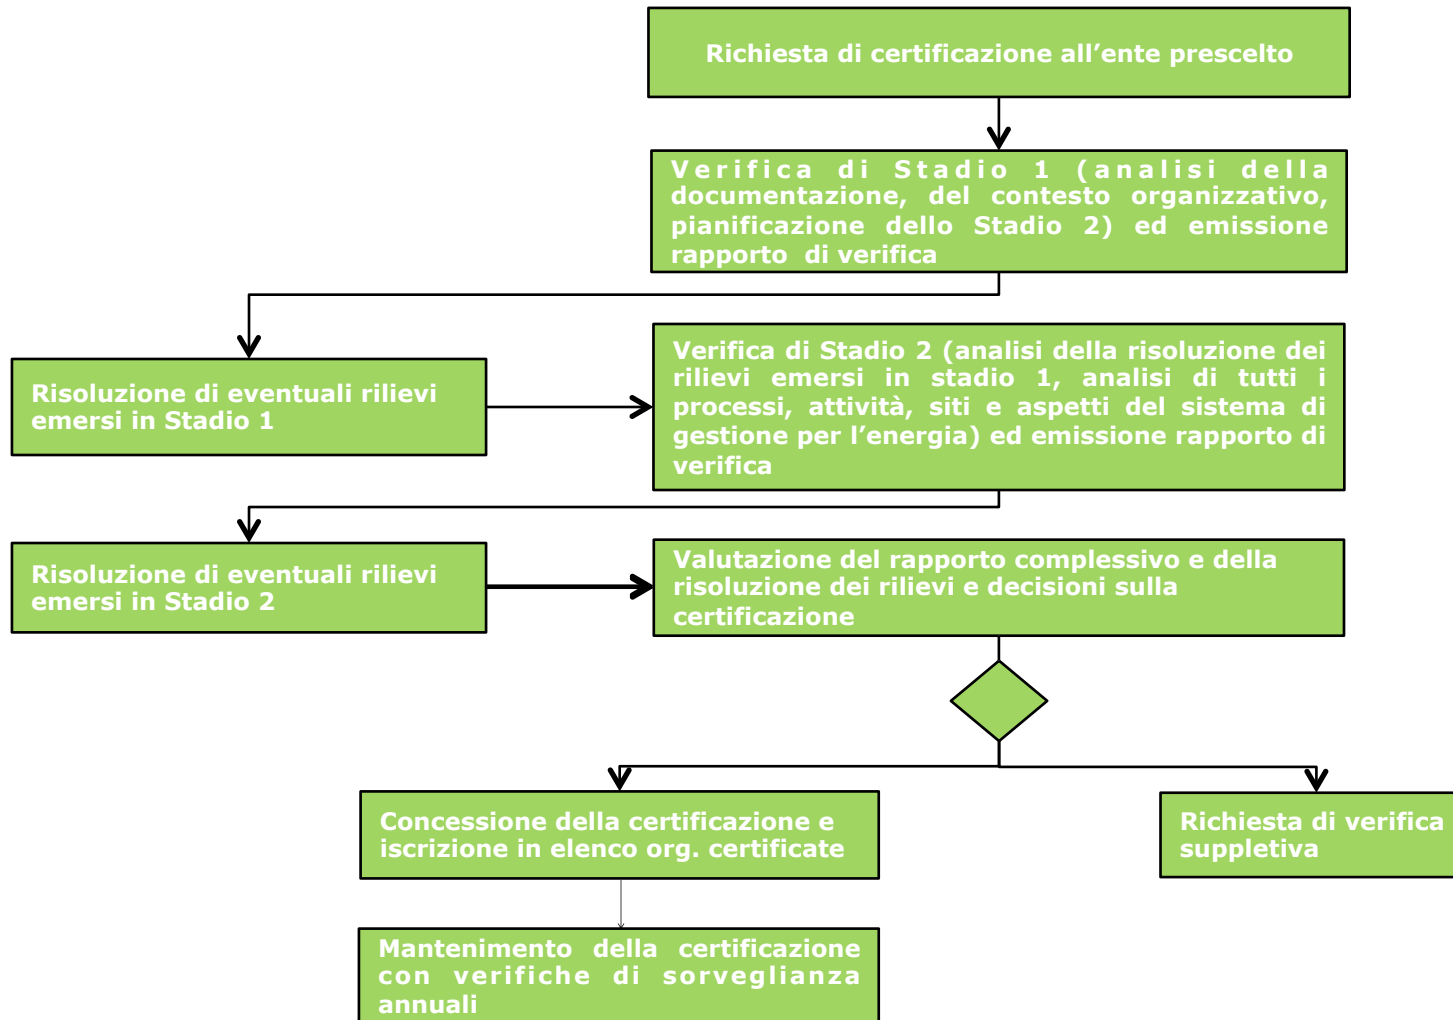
Richiesta di certificazione all’ente prescelto

Verifica di Stadio 1 (analisi della documentazione, del contesto organizzativo, pianificazione dello Stadio 2) ed emissione rapporto di verifica

Risoluzione di eventuali rilievi emersi in Stadio 1

Verifica di Stadio 2 (analisi della risoluzione dei rilievi emersi in stadio 1, analisi di tutti i processi, attività, siti e aspetti del sistema di gestione per l’energia) ed emissione rapporto di verifica

Risoluzione di eventuali rilievi emersi in Stadio 2

Valutazione del rapporto complessivo e della risoluzione dei rilievi e decisioni sulla certificazione

Concessione della certificazione e iscrizione in elenco org. certificate

Richiesta di verifica suppletiva

Mantenimento della certificazione con verifiche di sorveglianza annuali